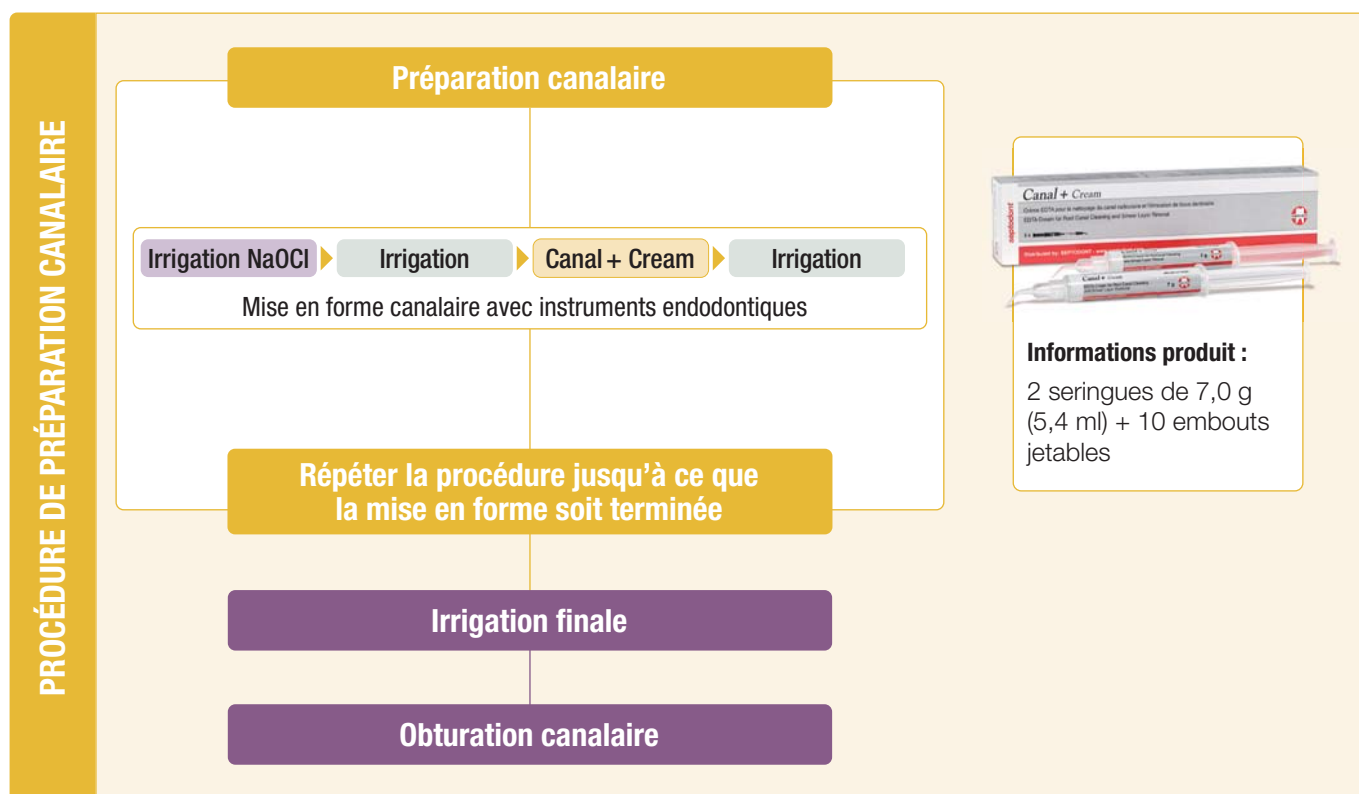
PROCÉDURE DE PRÉPARATION CANALAIRE

Préparation canalaire

Irrigation NaOCl | Irrigation | Canal + Cream | Irrigation

Mise en forme canalaire avec instruments endodontiques

Répéter la procédure jusqu'à ce que la mise en forme soit terminée

Irrigation finale

Obturation canalaire

Canal + Cream

septodont

Informations produit :

2 seringues de 7,0 g (5,4 ml) + 10 embouts jetables